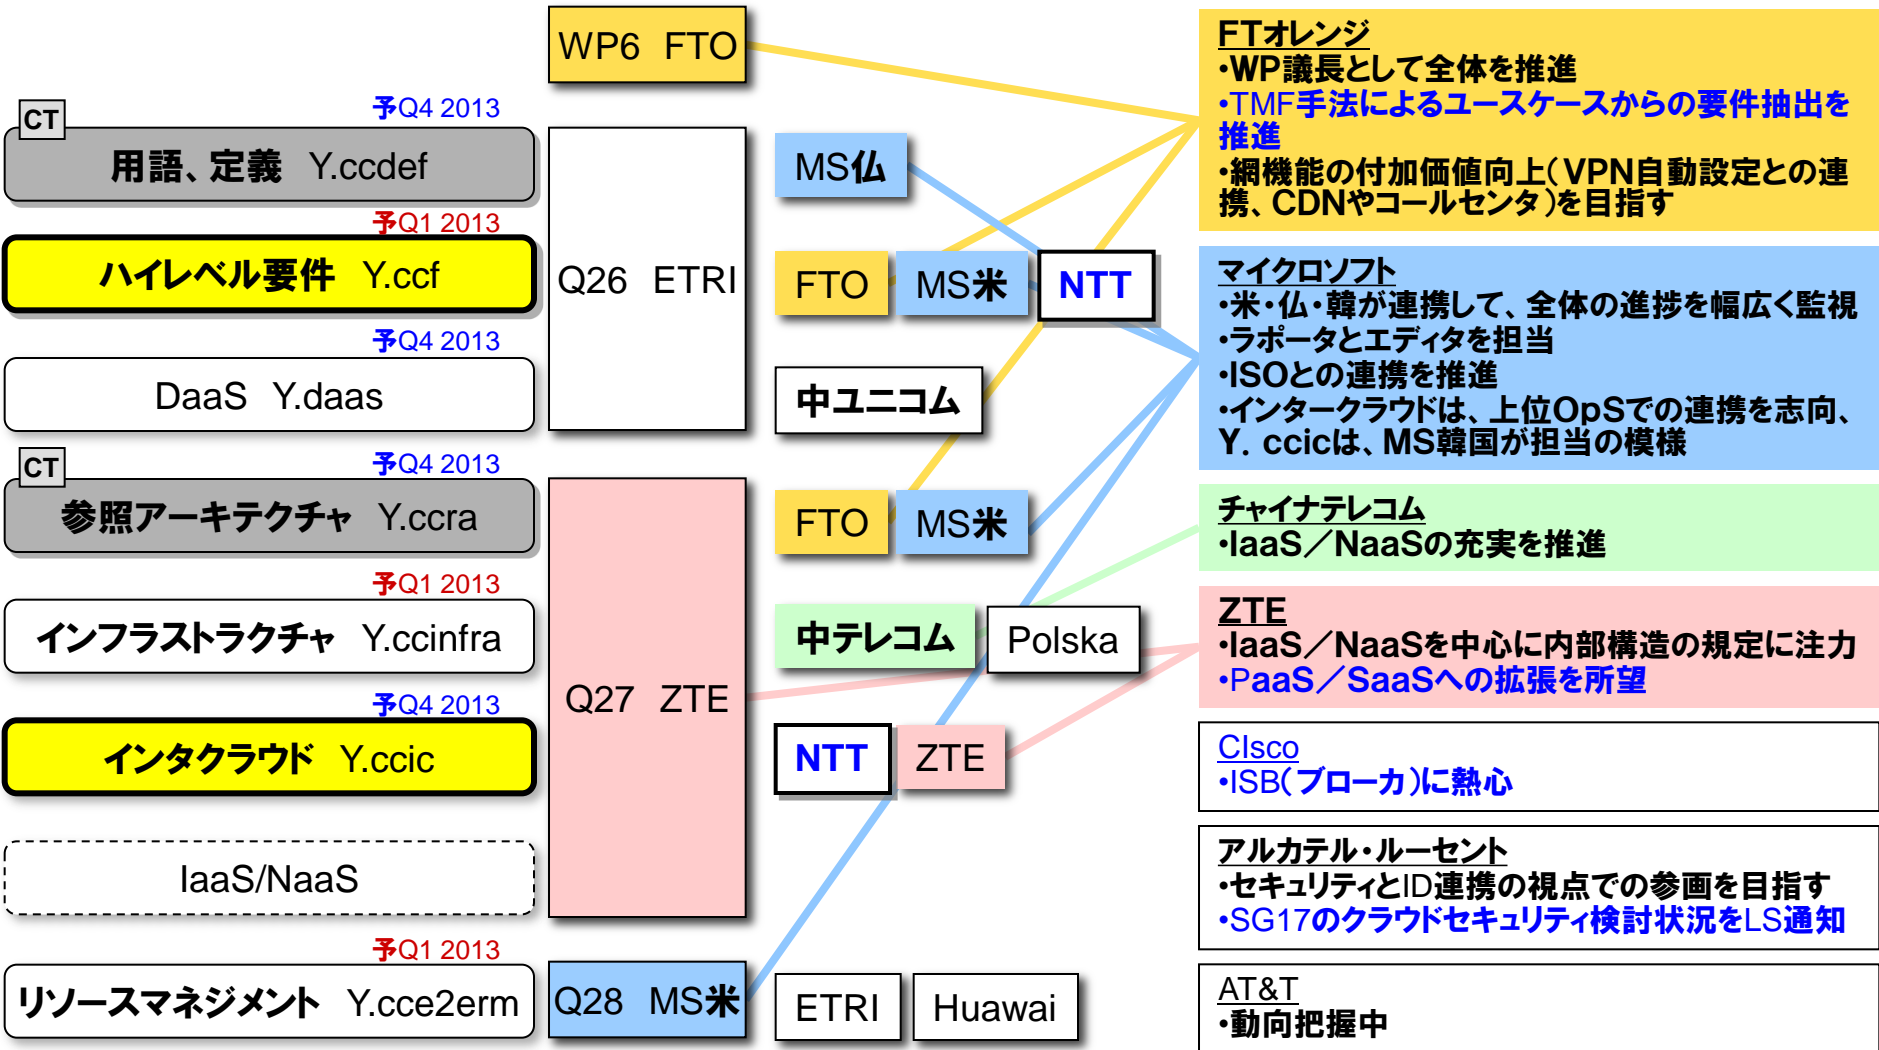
CT
予Q4 2013
用語、定義　Y.ccdef
予Q1 2013
ハイレベル要件　Y.ccf
予Q4 2013
DaaS　Y.daas
CT
予Q4 2013
参照アーキテクチャ　Y.ccra
予Q1 2013
インフラストラクチャ　Y.ccinfra
予Q4 2013
インタクラウド　Y.ccic
IaaS/NaaS
予Q1 2013
リソースマネジメント　Y.cce2erm

WP6　FTO
Q26　ETRI
Q27　ZTE
Q28　MS米

MS仏
FTO
MS米
NTT
中ユニコム
FTO
MS米
中テレコム
Polska
NTT
ZTE
ETRI
Huawai

FTオレンジ
•WP議長として全体を推進
•TMF手法によるユースケースからの要件抽出を推進
•網機能の付加価値向上（VPN自動設定との連携、CDNやコールセンタ）を目指す

マイクロソフト
•米・仏・韓が連携して、全体の進捗を幅広く監視
•ラポータとエディタを担当
•ISOとの連携を推進
•インタークラウドは、上位OpSでの連携を志向、Y. ccicは、MS韓国が担当の模様

チャイナテレコム
•IaaS／NaaSの充実を推進

ZTE
•IaaS／NaaSを中心に内部構造の規定に注力
•PaaS／SaaSへの拡張を所望

CIsco
•ISB（ブローカ）に熱心

アルカテル・ルーセント
•セキュリティとID連携の視点での参画を目指す
•SG17のクラウドセキュリティ検討状況をLS通知

AT&T
•動向把握中